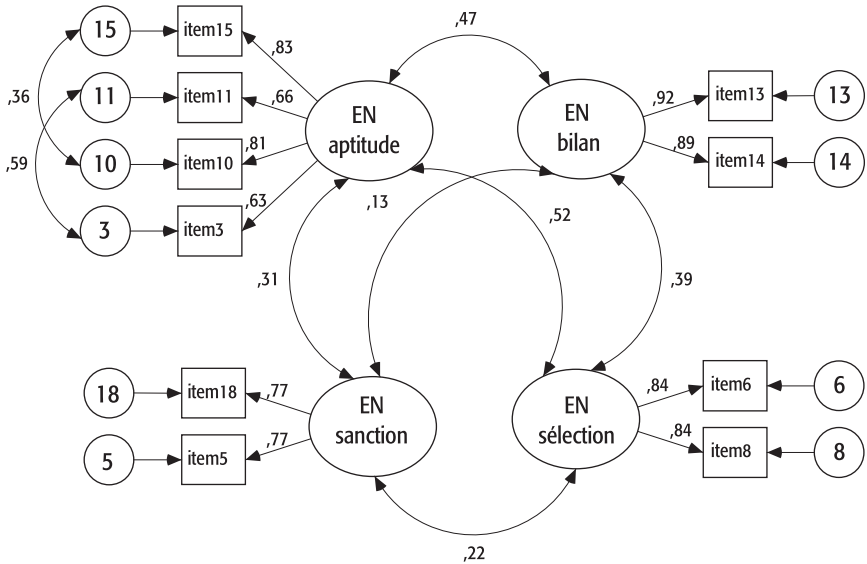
15
item15
,83
,47
11
item11
,66
EN
aptitude
EN
bilan
,92
item13
13
,36
,59
10
item10
,81
,89
item14
14
3
item3
,63
,13
,52
,31
,39
18
item18
,77
EN
sanction
EN
sélection
,84
item6
6
5
item5
,77
,84
item8
8
,22